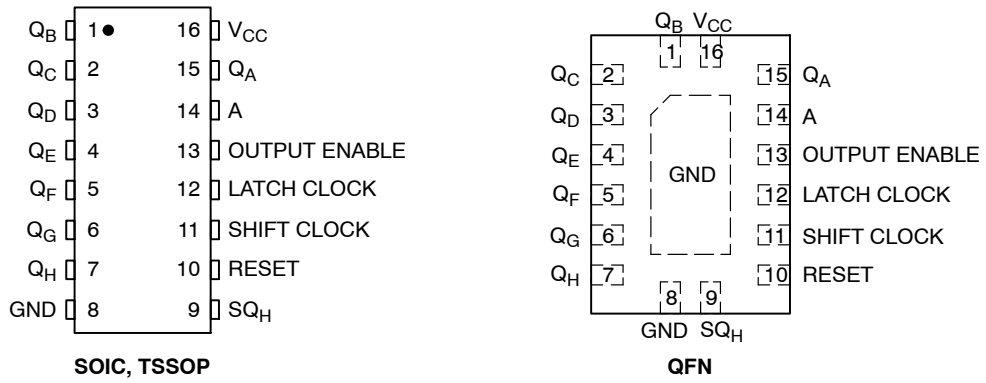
$Q_B$ 1 16 $V_{CC}$
$Q_C$ 2 15 $Q_A$
$Q_D$ 3 14 A
$Q_E$ 4 13 OUTPUT ENABLE
$Q_F$ 5 12 LATCH CLOCK
$Q_G$ 6 11 SHIFT CLOCK
$Q_H$ 7 10 RESET
GND 8 9 $SQ_H$

SOIC, TSSOP

$Q_B$ $V_{CC}$
1 16
$Q_C$ 2 15 $Q_A$
$Q_D$ 3 14 A
$Q_E$ 4 13 OUTPUT ENABLE
GND
$Q_F$ 5 12 LATCH CLOCK
$Q_G$ 6 11 SHIFT CLOCK
$Q_H$ 7 10 RESET
8 9
GND $SQ_H$

QFN